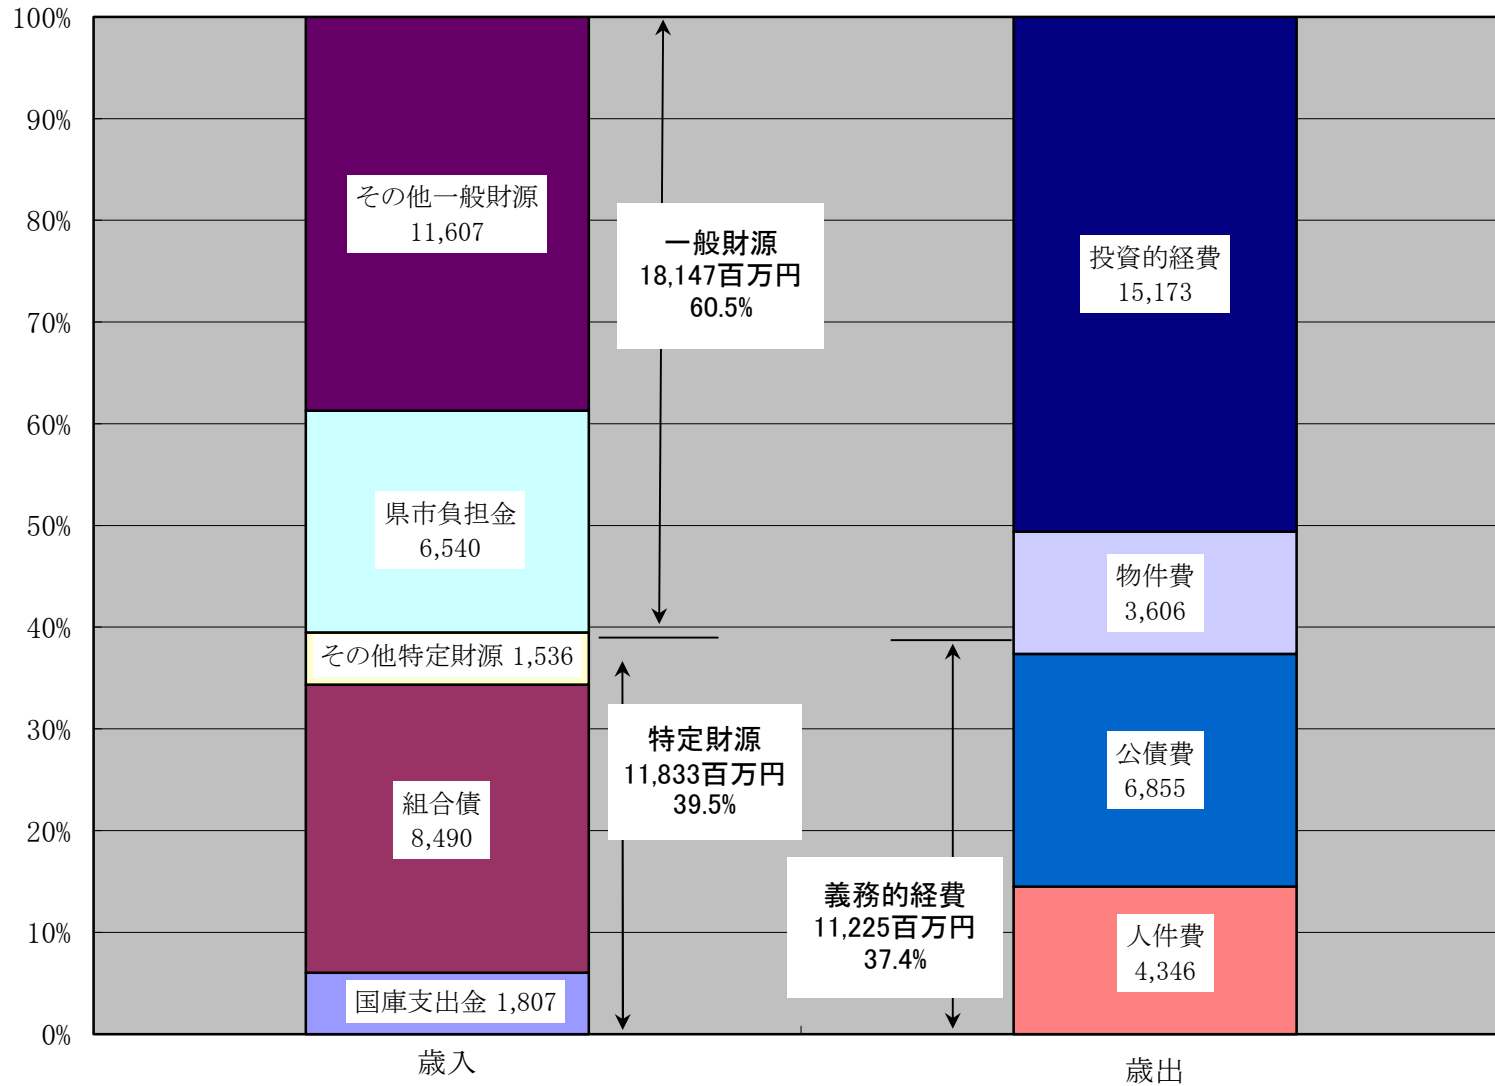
100%
90%
80%
70%
60%
50%
40%
30%
20%
10%
0%

その他一般財源
11,607

県市負担金
6,540

その他特定財源 1,536

組合債
8,490

国庫支出金 1,807

一般財源
18,147百万円
60.5%

特定財源
11,833百万円
39.5%

義務的経費
11,225百万円
37.4%

投資的経費
15,173

物件費
3,606

公債費
6,855

人件費
4,346

歳入

歳出